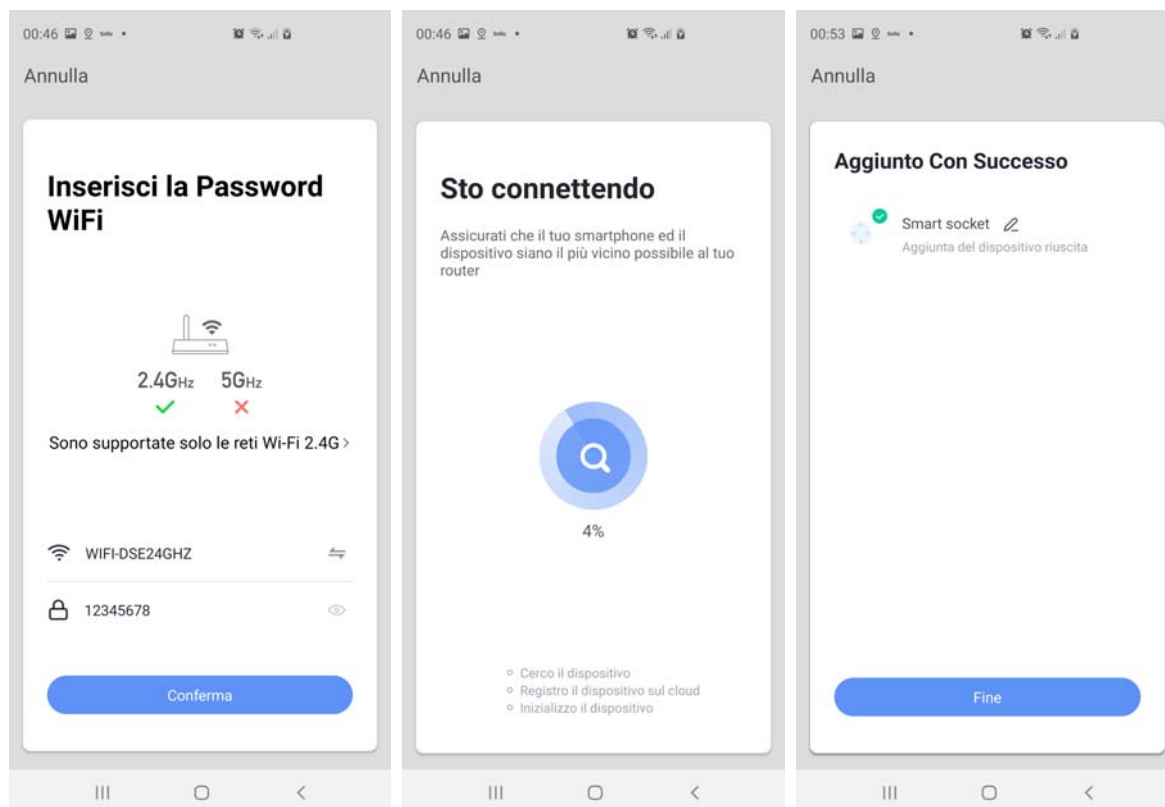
00:46

Annulla

Inserisci la Password WiFi

2.4GHz 5GHz

Sono supportate solo le reti Wi-Fi 2.4G >

WIFI-DSE24GHZ

12345678

Conferma

00:46

Annulla

Sto connettendo

Assicurati che il tuo smartphone ed il dispositivo siano il più vicino possibile al tuo router

4%

Cerco il dispositivo
Registro il dispositivo sul cloud
Inizializzo il dispositivo

00:53

Annulla

Aggiunto Con Successo

Smart socket
Aggiunta del dispositivo riuscita

Fine